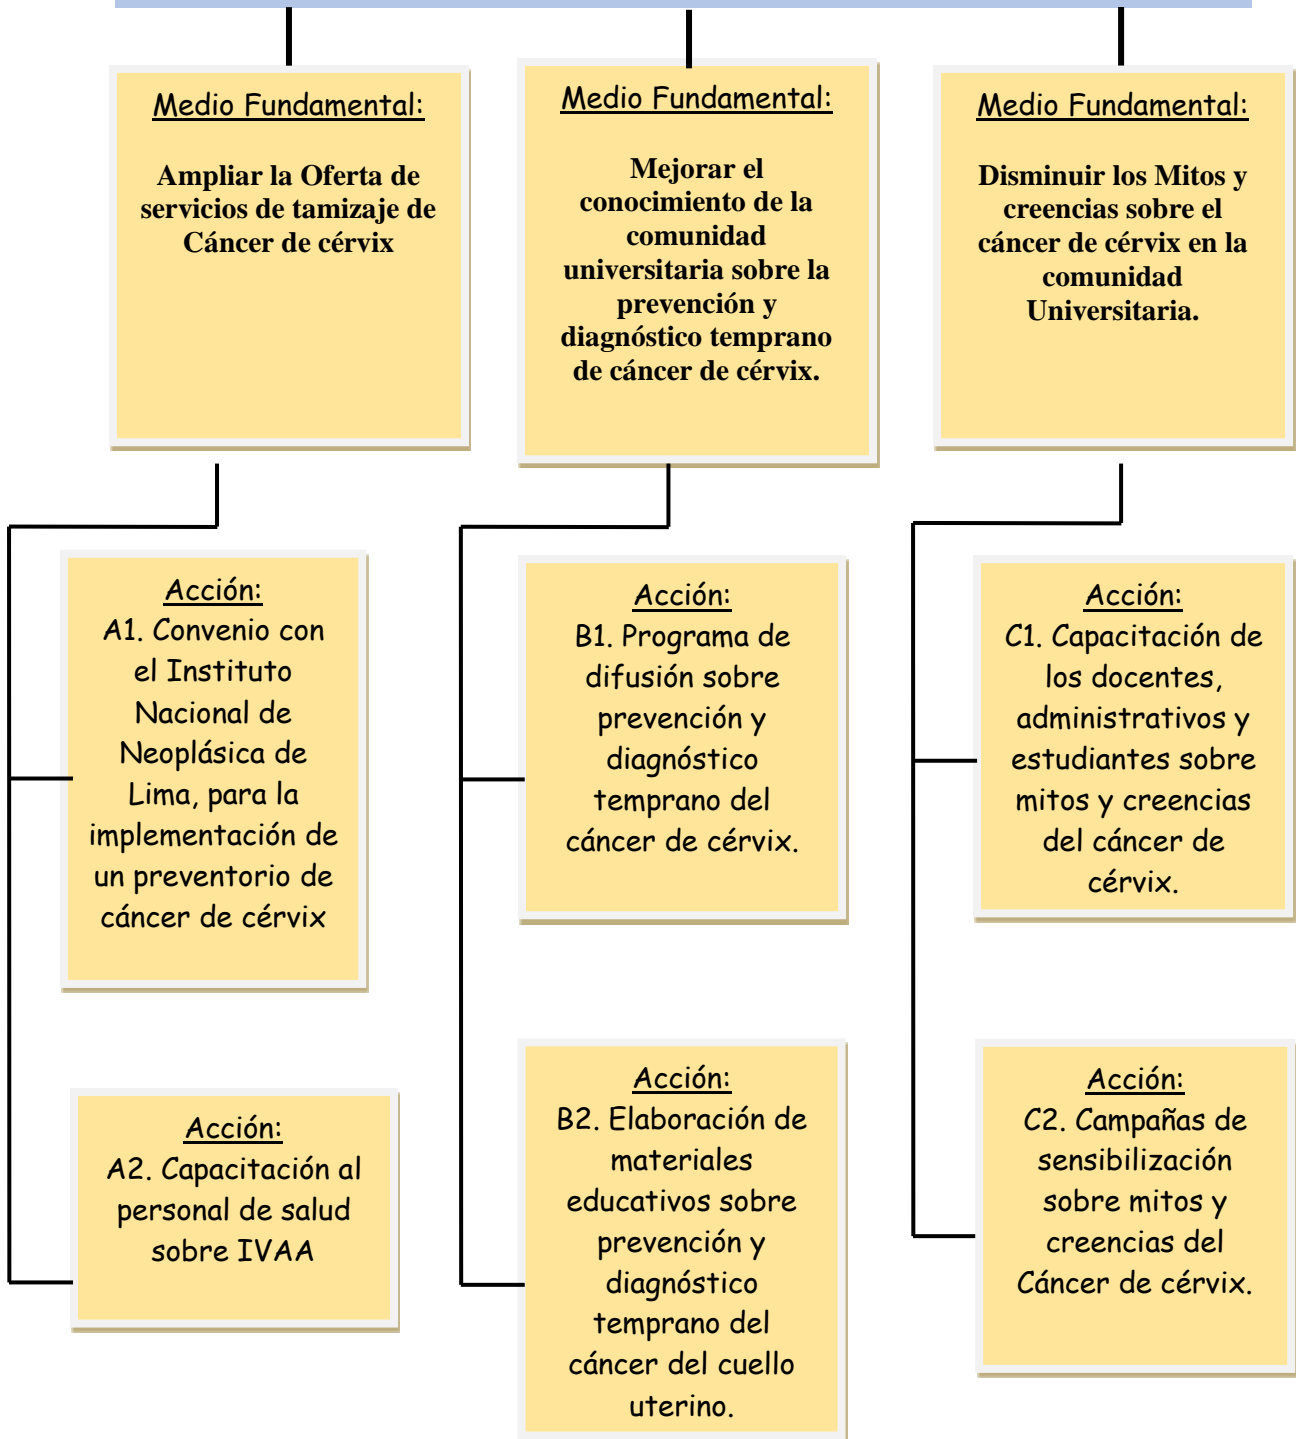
Medio Fundamental:

Ampliar la Oferta de servicios de tamizaje de Cáncer de cérvix

Medio Fundamental:

Mejorar el conocimiento de la comunidad universitaria sobre la prevención y diagnóstico temprano de cáncer de cérvix.

Medio Fundamental:

Disminuir los Mitos y creencias sobre el cáncer de cérvix en la comunidad Universitaria.

Acción:
A1. Convenio con el Instituto Nacional de Neoplásica de Lima, para la implementación de un preventorio de cáncer de cérvix

Acción:
A2. Capacitación al personal de salud sobre IVAA

Acción:
B1. Programa de difusión sobre prevención y diagnóstico temprano del cáncer de cérvix.

Acción:
B2. Elaboración de materiales educativos sobre prevención y diagnóstico temprano del cáncer del cuello uterino.

Acción:
C1. Capacitación de los docentes, administrativos y estudiantes sobre mitos y creencias del cáncer de cérvix.

Acción:
C2. Campañas de sensibilización sobre mitos y creencias del Cáncer de cérvix.